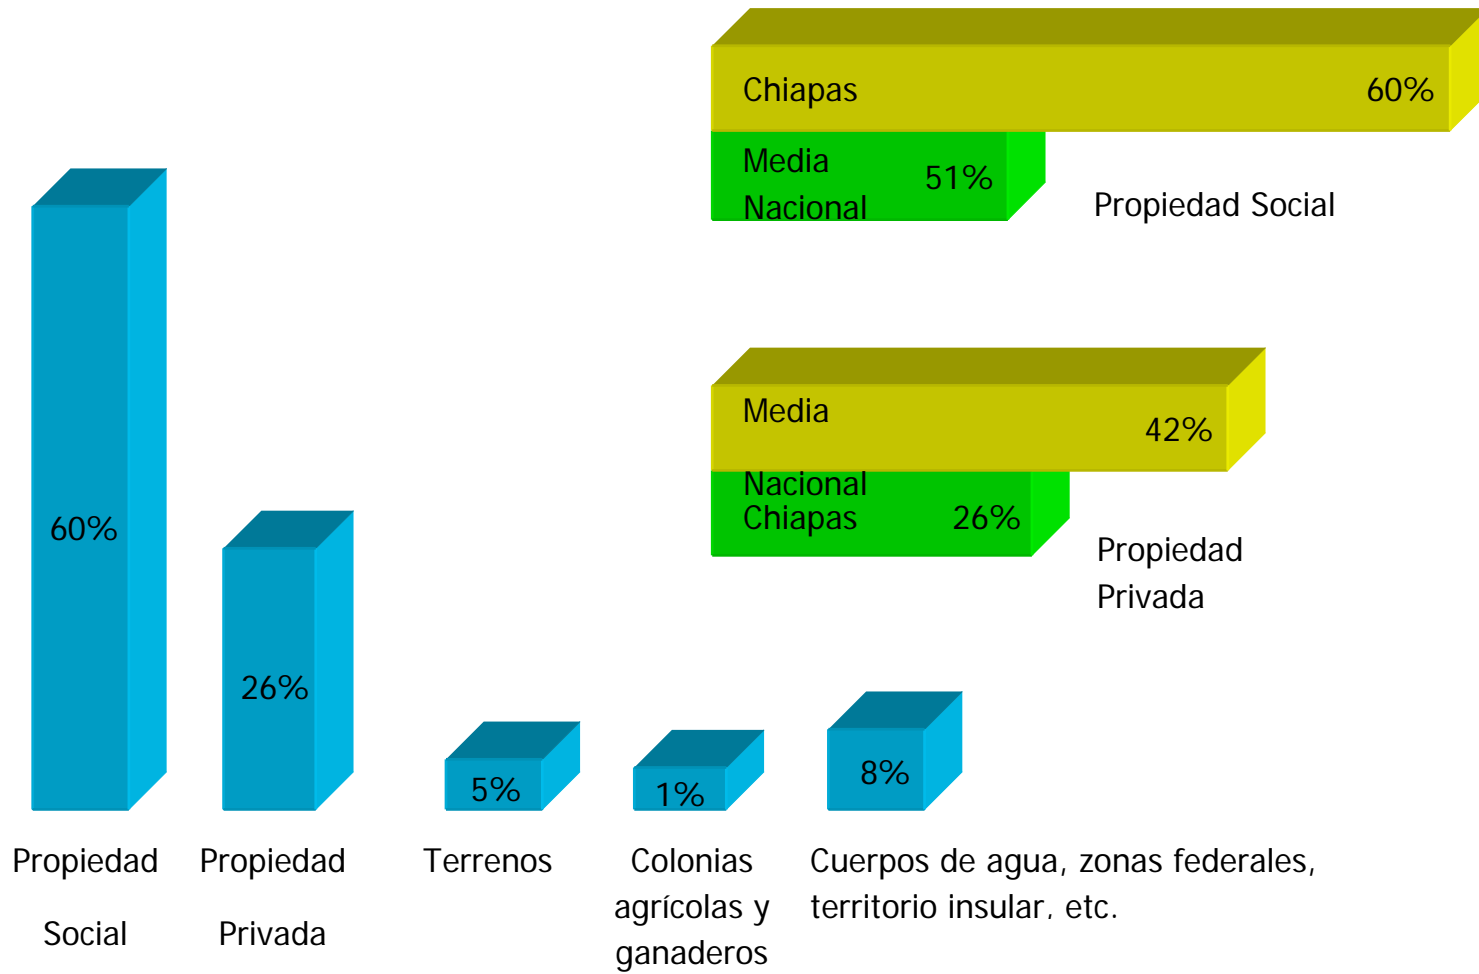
Chiapas 60%

Media Nacional 51%

Propiedad Social

Media Nacional 42%

Chiapas 26%

Propiedad Privada

60%

26%

5%

1%

8%

Propiedad Social

Propiedad Privada

Terrenos

Colonias agrícolas y ganaderos

Cuerpos de agua, zonas federales, territorio insular, etc.